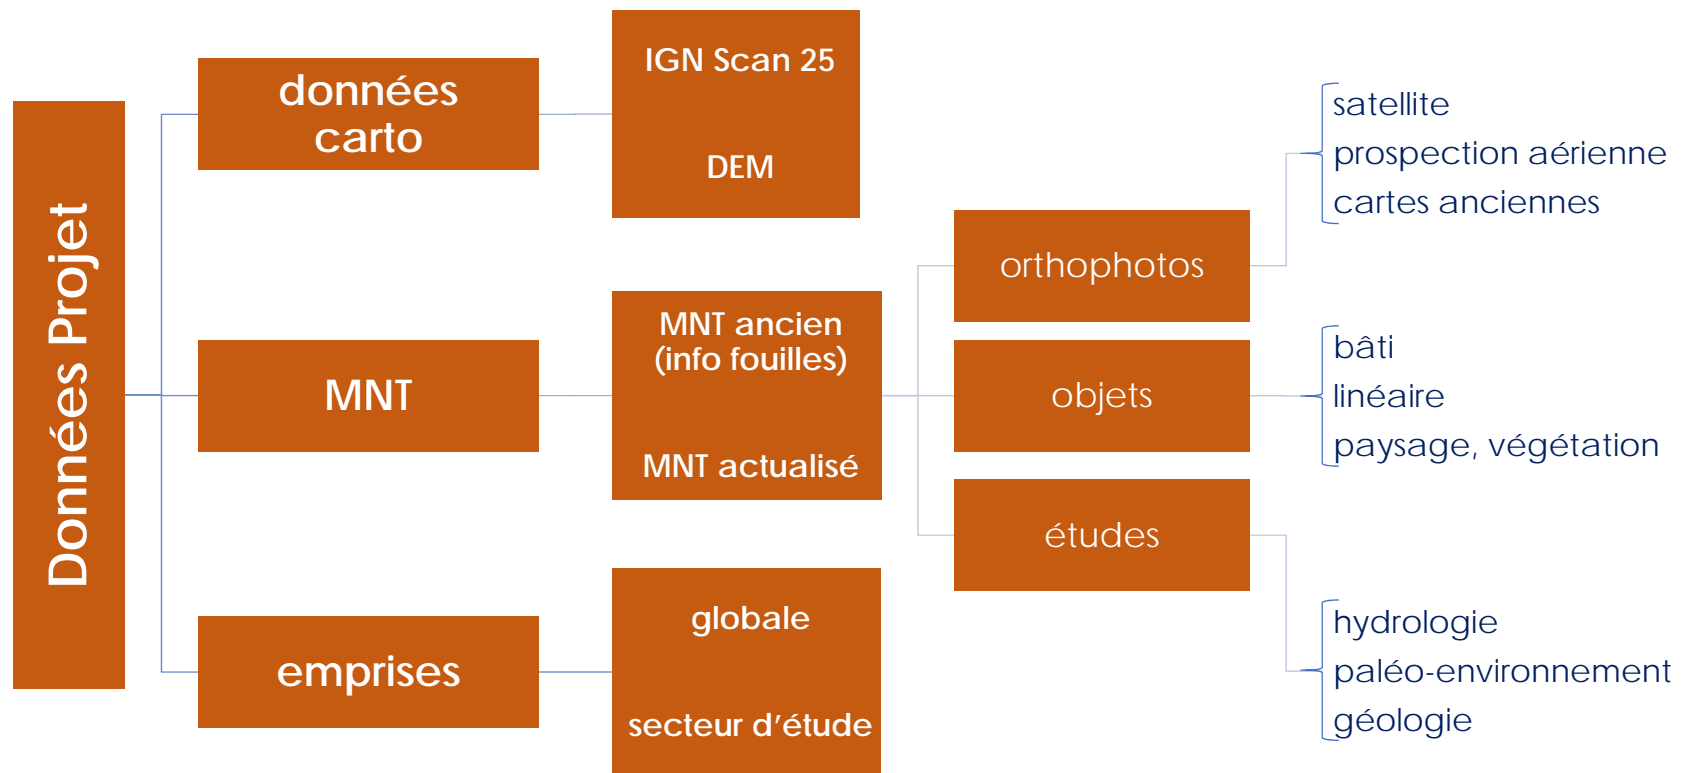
Données Projet

données carto

IGN Scan 25

DEM

MNT

MNT ancien (info fouilles)

MNT actualisé

emprises

globale

secteur d'étude

orthophotos

satellite
prospection aérienne
cartes anciennes

objets

bâti
linéaire
paysage, végétation

études

hydrologie
paléo-environnement
géologie